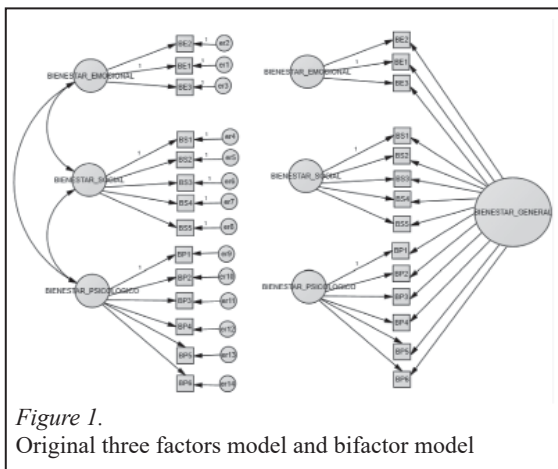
BIENESTAR_EMOCIONAL
BE2
BE1
BE3
er2
er1
er3
1
1
BIENESTAR_SOCIAL
BS1
BS2
BS3
BS4
BS5
er4
er5
er6
er7
er8
1
BIENESTAR_PSICOLOGICO
BP1
BP2
BP3
BP4
BP5
BP6
er9
er10
er11
er12
er13
er14
1

BIENESTAR_EMOCIONAL
BE2
BE1
BE3
BIENESTAR_SOCIAL
BS1
BS2
BS3
BS4
BS5
BIENESTAR_PSICOLOGICO
BP1
BP2
BP3
BP4
BP5
BP6
BIENESTAR_GENERAL

*Figure 1.*
Original three factors model and bifactor model